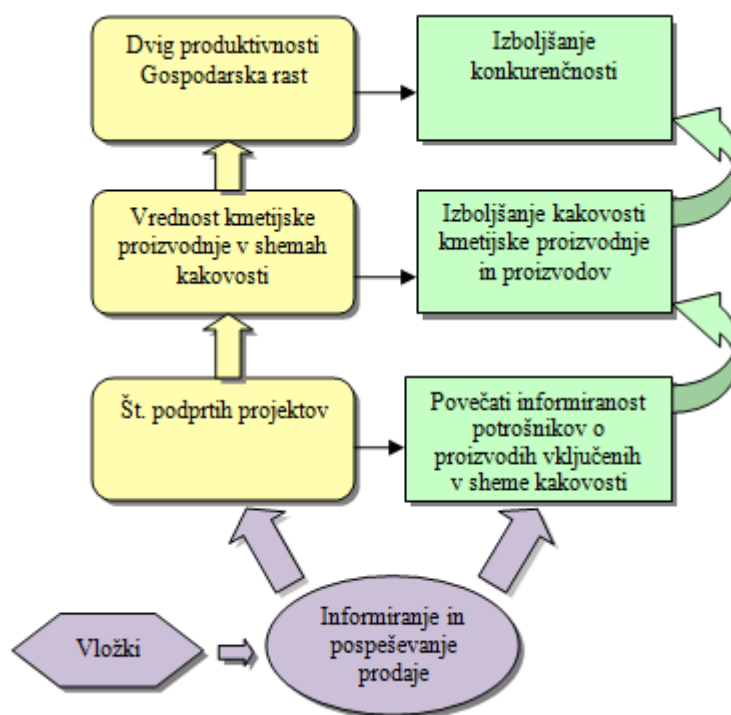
Dvig produktivnosti Gospodarska rast

Izboljšanje konkurenčnosti

Vrednost kmetijske proizvodnje v shemah kakovosti

Izboljšanje kakovosti kmetijske proizvodnje in proizvodov

Št. podprtih projektov

Povečati informiranost potrošnikov o proizvodih vključenih v sheme kakovosti

Vložki

Informiranje in pospeševanje prodaje